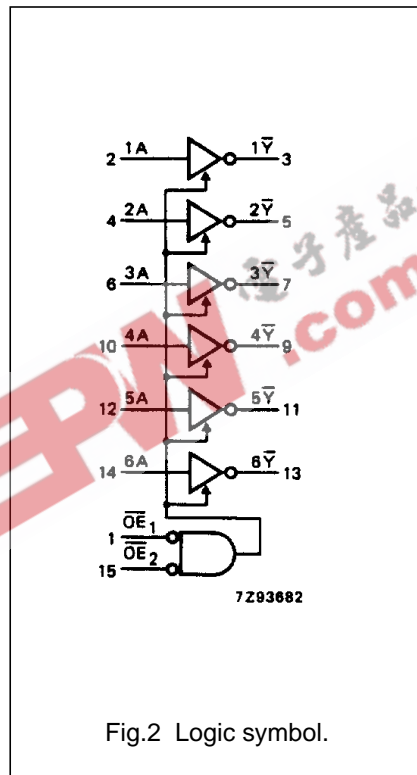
2 1A 1$\overline{Y}$ 3
4 2A 2$\overline{Y}$ 5
6 3A 3$\overline{Y}$ 7
10 4A 4$\overline{Y}$ 9
12 5A 5$\overline{Y}$ 11
14 6A 6$\overline{Y}$ 13
1 $\overline{OE}_1$
15 $\overline{OE}_2$
7Z93682

EPW.com 电子产品

Fig.2 Logic symbol.